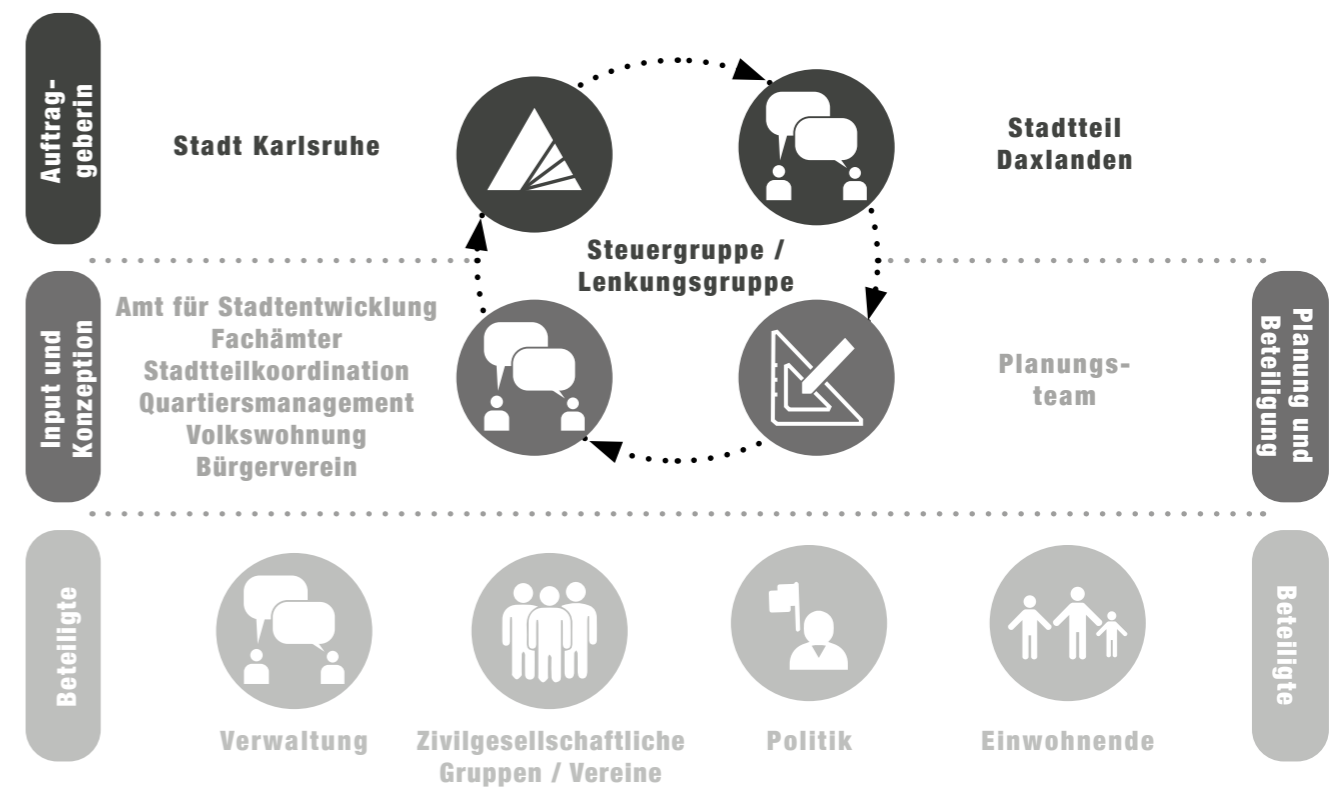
Auftraggeberin

Stadt Karlsruhe

Stadtteil Daxlanden

Steuergruppe / Lenkungsgruppe

Input und Konzeption

Amt für Stadtentwicklung
Fachämter
Stadtteilkoordination
Quartiersmanagement
Volkswohnung
Bürgerverein

Planungsteam

Planung und Beteiligung

Beteiligte

Verwaltung

Zivilgesellschaftliche Gruppen / Vereine

Politik

Einwohnende

Beteiligte